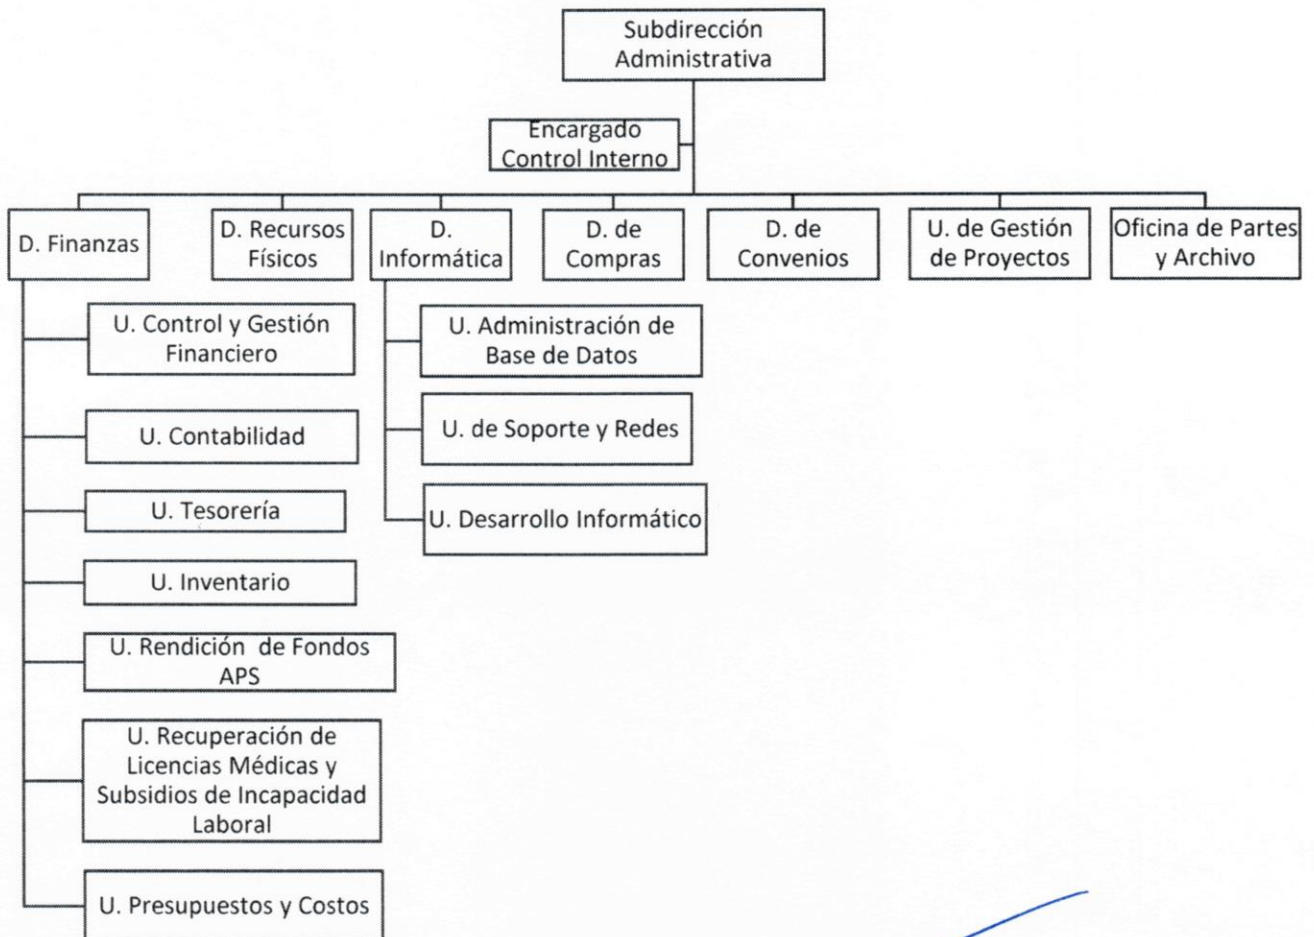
Subdirección Administrativa

Encargado Control Interno

D. Finanzas

D. Recursos Físicos

D. Informática

D. de Compras

D. de Convenios

U. de Gestión de Proyectos

Oficina de Partes y Archivo

U. Control y Gestión Financiero

U. Contabilidad

U. Tesorería

U. Inventario

U. Rendición de Fondos APS

U. Recuperación de Licencias Médicas y Subsidios de Incapacidad Laboral

U. Presupuestos y Costos

U. Administración de Base de Datos

U. de Soporte y Redes

U. Desarrollo Informático